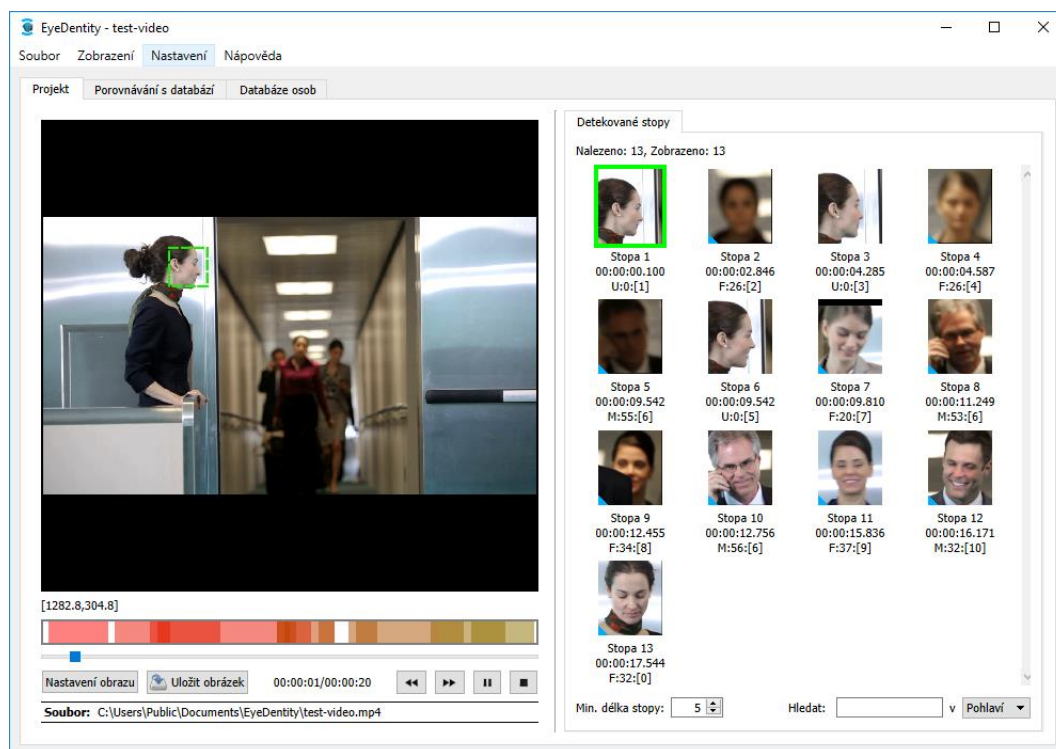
EyeDentity - test-video

Soubor Zobrazení Nastavení Nápověda

Projekt Porovnávání s databází Databáze osob

Detekované stopy

Nalezeno: 13, Zobrazeno: 13

Stopa 1
00:00:00.100
U:0:[1]

Stopa 2
00:00:02.846
F:26:[2]

Stopa 3
00:00:04.285
U:0:[3]

Stopa 4
00:00:04.587
F:26:[4]

Stopa 5
00:00:09.542
M:55:[6]

Stopa 6
00:00:09.542
U:0:[5]

Stopa 7
00:00:09.810
F:20:[7]

Stopa 8
00:00:11.249
M:53:[6]

Stopa 9
00:00:12.455
F:34:[8]

Stopa 10
00:00:12.756
M:56:[6]

Stopa 11
00:00:15.836
F:37:[9]

Stopa 12
00:00:16.171
M:32:[10]

Stopa 13
00:00:17.544
F:32:[0]

[1282.8,304.8]

Nastavení obrazu Uložit obrázek 00:00:01/00:00:20

Soubor: C:\Users\Public\Documents\EyeDentity\test-video.mp4

Min. délka stopy: 5 Hledat: v Pohlaví